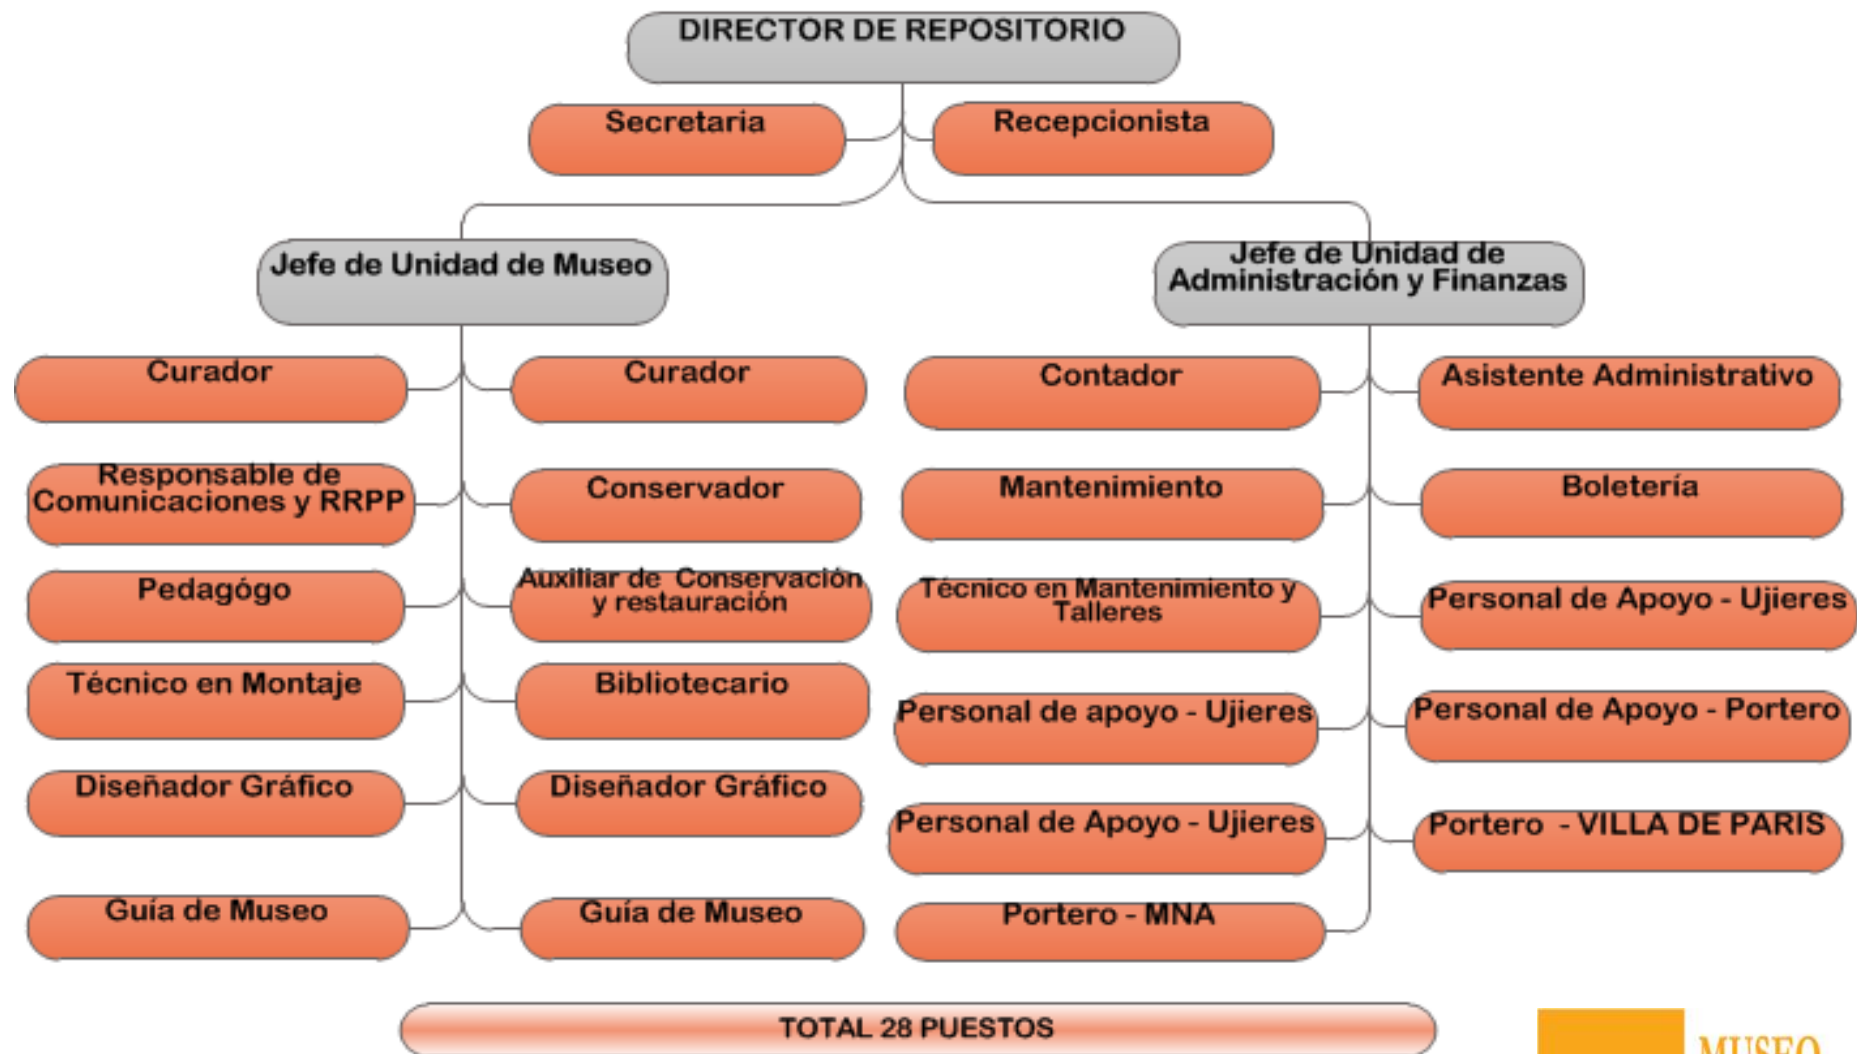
DIRECTOR DE REPOSITORIO

Secretaria

Recepcionista

Jefe de Unidad de Museo

Jefe de Unidad de Administración y Finanzas

Curador

Curador

Contador

Asistente Administrativo

Responsable de Comunicaciones y RRPP

Conservador

Mantenimiento

Boletería

Pedagógo

Auxiliar de Conservación y restauración

Técnico en Mantenimiento y Talleres

Personal de Apoyo - Ujieres

Técnico en Montaje

Bibliotecario

Personal de apoyo - Ujieres

Personal de Apoyo - Portero

Diseñador Gráfico

Diseñador Gráfico

Personal de Apoyo - Ujieres

Portero - VILLA DE PARIS

Guía de Museo

Guía de Museo

Portero - MNA

TOTAL 28 PUESTOS

MUSEO